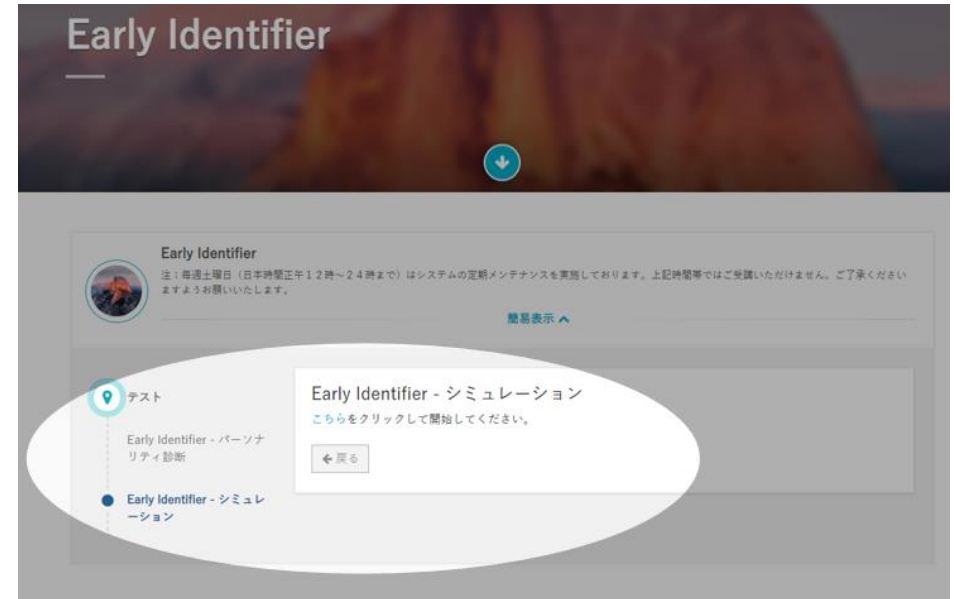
Early Identifier

Early Identifier
注：毎週土曜日（日本時間正午１２時～２４時まで）はシステムの定期メンテナンスを実施しております。上記時間帯ではご受講いただけません。ご了承くださいますようお願いいたします。

簡易表示

テスト

Early Identifier - パーソナリティ診断

Early Identifier - シミュレーション

Early Identifier - シミュレーション
こちらをクリックして開始してください。

戻る